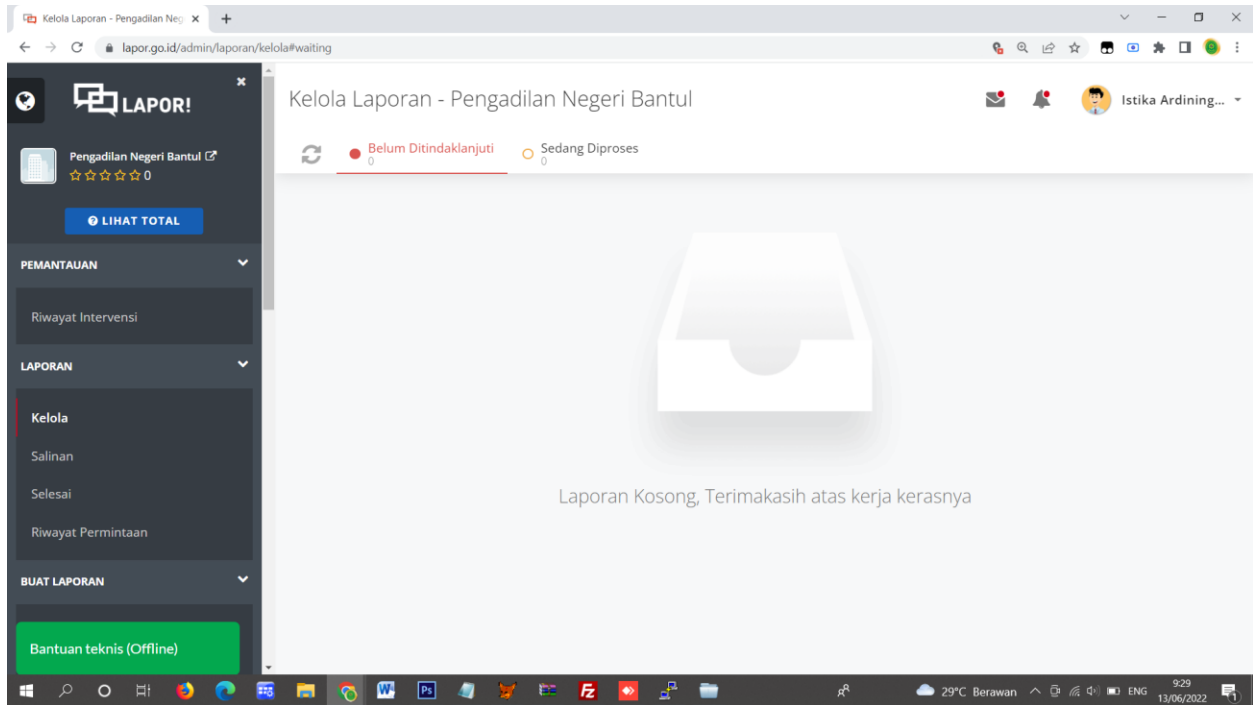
Kelola Laporan - Pengadilan Neg ×

lapor.go.id/admin/laporan/kelola#waiting

LAPOR!

Pengadilan Negeri Bantul
☆☆☆☆☆0

LIHAT TOTAL

PEMANTAUAN

Riwayat Intervensi

LAPORAN

Kelola

Salinan

Selesai

Riwayat Permintaan

BUAT LAPORAN

Bantuan teknis (Offline)

Kelola Laporan - Pengadilan Negeri Bantul

Istika Ardining...

Belum Ditindaklanjuti
0

Sedang Diproses
0

Laporan Kosong, Terimakasih atas kerja kerasnya

29°C Berawan ENG 9:29 13/06/2022